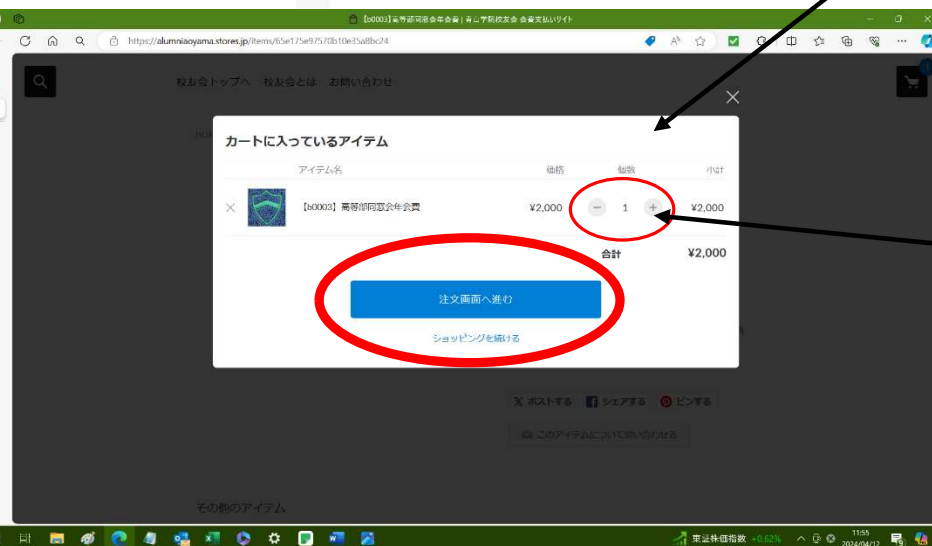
【b0003】高等部同窓会年会費 | 青山学院校友会 会費支払いサイト

https://alumniaoyama.stores.jp/items/65e175e97570b10e35a8bc24

校友会トップへ　校友会とは　お問い合わせ

カートに入っているアイテム

| | アイテム名 | 価格 | 個数 | 小計 |
|---|---|---|---|---|
| × | 【b0003】高等部同窓会年会費 | ¥2,000 | − 1 + | ¥2,000 |
| | | | 合計 | ¥2,000 |

注文画面へ進む

ショッピングを続ける

ポストする　シェアする　ピンする

このアイテムについて問い合わせる

その他のアイテム

東証株価指数 +0.62%

11:55
2024/04/12